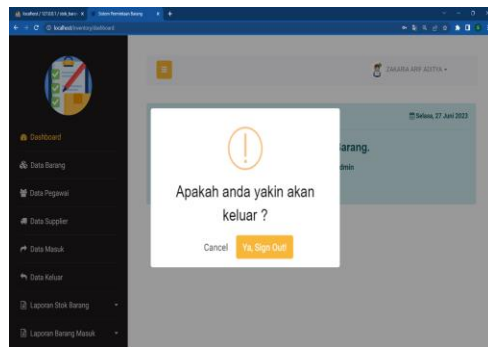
localhost / 127.0.0.1 / stok_barang | Sistem Pemesanan Barang

localhost/inventory/dashboard

ZAKARIA ARIF ADITYA

Selasa, 27 Juni 2023

arang.

dmin

Dashboard

Data Barang

Data Pegawai

Data Supplier

Data Masuk

Data Keluar

Laporan Stok Barang

Laporan Barang Masuk

Apakah anda yakin akan keluar ?

Cancel

Ya, Sign Out!